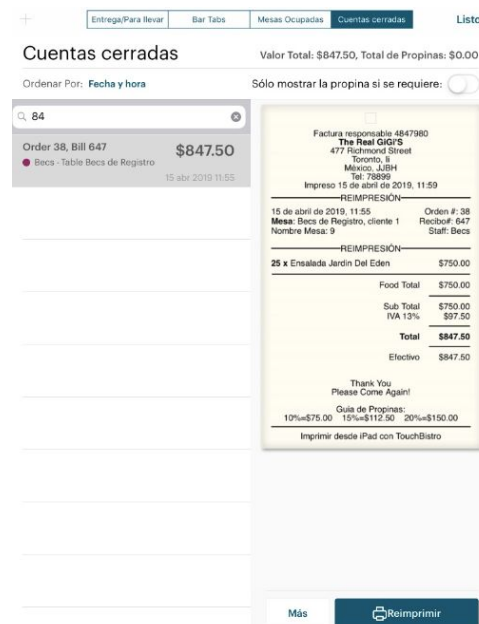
+ Entrega/Para llevar | Bar Tabs | Mesas Ocupadas | Cuentas cerradas | Listo

Cuentas cerradas

Valor Total: $847.50, Total de Propinas: $0.00

Ordenar Por: Fecha y hora

Sólo mostrar la propina si se requiere:

84

Order 38, Bill 647
Becs - Table Becs de Registro
$847.50
15 abr 2019 11:55

Factura responsable 4847980
The Real GiGi'S
477 Richmond Street
Toronto, li
México, JJBH
Tel: 78899
Impreso 15 de abril de 2019, 11:59

REIMPRESIÓN

15 de abril de 2019, 11:55 Orden #: 38
Mesa: Becs de Registro, cliente 1 Recibo#: 647
Nombre Mesa: 9 Staff: Becs

REIMPRESIÓN

25 x Ensalada Jardin Del Eden $750.00

Food Total $750.00

Sub Total $750.00
IVA 13% $97.50

Total $847.50

Efectivo $847.50

Thank You
Please Come Again!

Guia de Propinas:
10%=$75.00 15%=$112.50 20%=$150.00

Imprimir desde iPad con TouchBistro

Más

Reimprimir